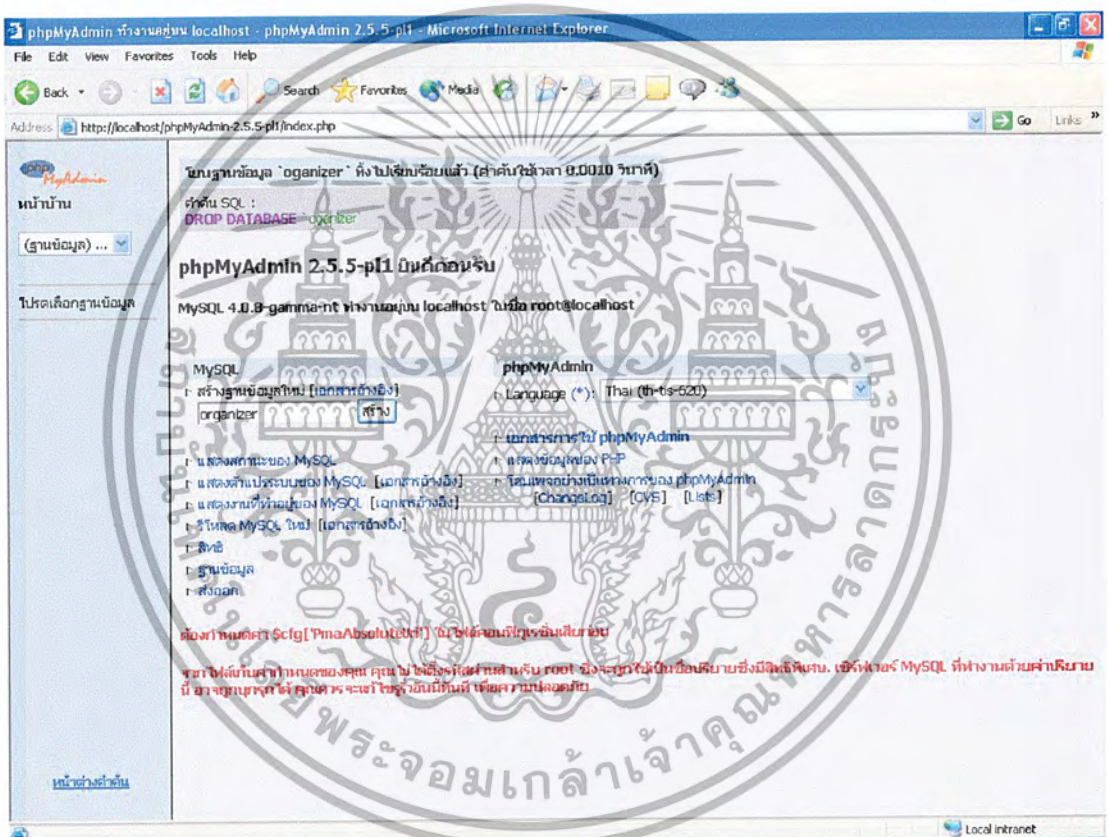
phpMyAdmin ทำงานอยู่บน localhost - phpMyAdmin 2.5.5-pl1 - Microsoft Internet Explorer

File Edit View Favorites Tools Help

Back Search Favorites Media

Address http://localhost/phpMyAdmin-2.5.5-pl1/index.php Go Links

phpMyAdmin

หน้าบ้าน

(ฐานข้อมูล) ...

โปรดเลือกฐานข้อมูล

ฐานข้อมูล `oganizer` ถูกโยนทิ้งไปเรียบร้อยแล้ว (คำค้นใช้เวลา 0.0010 วินาที)

คำค้น SQL :
DROP DATABASE oganizer

phpMyAdmin 2.5.5-pl1 ยินดีต้อนรับ

MySQL 4.0.8-gamma-nt ทำงานอยู่บน localhost ในชื่อ root@localhost

MySQL
สร้างฐานข้อมูลใหม่ [เอกสารอ้างอิง]
organizer สร้าง

แสดงสถานะของ MySQL
แสดงตัวแปรระบบของ MySQL [เอกสารอ้างอิง]
แสดงงานที่ทำอยู่ของ MySQL [เอกสารอ้างอิง]
รีโหลด MySQL ใหม่ [เอกสารอ้างอิง]
สิทธิ
ฐานข้อมูล
ส่งออก

phpMyAdmin
Language (*): Thai (th-tis-620)

เอกสารการใช้ phpMyAdmin
แสดงข้อมูลของ PHP
โฮมเพจอย่างเป็นทางการของ phpMyAdmin
[ChangeLog] [CVS] [Lists]

ต้องกำหนดค่า $cfg['PmaAbsoluteUri'] ในไฟล์คอนฟิกูเรชั่นเสียก่อน

ขณะนี้ไฟล์คอนฟิกของคุณ คุณไม่ได้ตั้งรหัสผ่านสำหรับ root ซึ่งจะถูกใช้เป็นชื่อปริยายซึ่งมีสิทธิพิเศษ. เซิร์ฟเวอร์ MySQL ที่ทำงานด้วยค่าปริยายนี้ อาจถูกบุกรุกได้ คุณควรจะแก้ไขรูโหว่อันนี้ทันที เพื่อความปลอดภัย

หน้าต่างคำค้น

พระจอมเกล้าเจ้าคุณทหารลาดกระบัง

Local intranet